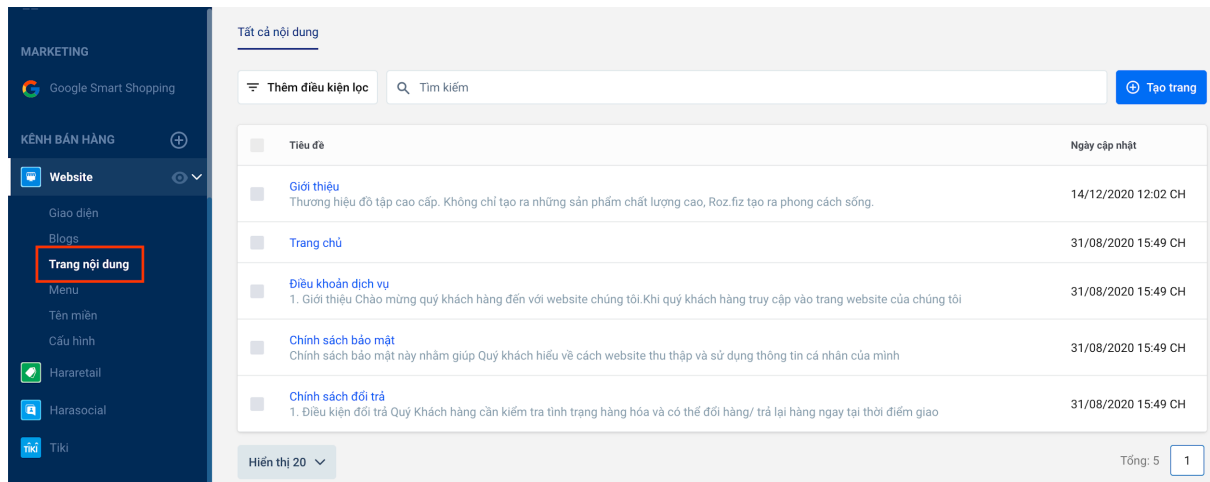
MARKETING

Google Smart Shopping

KÊNH BÁN HÀNG

Website

Giao diện
Blogs
Trang nội dung
Menu
Tên miền
Cấu hình

Hararetail
Harasocial
TIKI Tiki

Tất cả nội dung

Thêm điều kiện lọc | Tìm kiếm | Tạo trang

| | Tiêu đề | Ngày cập nhật |
|---|---|---|
| | Giới thiệu<br>Thương hiệu đồ tập cao cấp. Không chỉ tạo ra những sản phẩm chất lượng cao, Roz.fiz tạo ra phong cách sống. | 14/12/2020 12:02 CH |
| | Trang chủ | 31/08/2020 15:49 CH |
| | Điều khoản dịch vụ<br>1. Giới thiệu Chào mừng quý khách hàng đến với website chúng tôi.Khi quý khách hàng truy cập vào trang website của chúng tôi | 31/08/2020 15:49 CH |
| | Chính sách bảo mật<br>Chính sách bảo mật này nhằm giúp Quý khách hiểu về cách website thu thập và sử dụng thông tin cá nhân của mình | 31/08/2020 15:49 CH |
| | Chính sách đổi trả<br>1. Điều kiện đổi trả Quý Khách hàng cần kiểm tra tình trạng hàng hóa và có thể đổi hàng/ trả lại hàng ngay tại thời điểm giao | 31/08/2020 15:49 CH |

Hiển thị 20

Tổng: 5 | 1